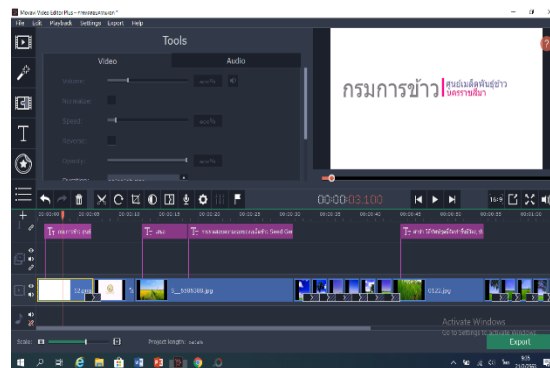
Movavi Video Editor Plus - กรมการข้าว*
File Edit Playback Settings Export Help

Tools
Video
Audio
Volume:
Normalize:
Speed:
Reverse:
Opacity:

กรมการข้าว
ศูนย์เมล็ดพันธุ์ข้าว
นครราชสีมา

00:00:03.100

16:9

00:00:00
00:00:05
00:00:10
00:00:15
00:00:20
00:00:25
00:00:30
00:00:35
00:00:40
00:00:45
00:00:50
00:00:55

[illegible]
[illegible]
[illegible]

12.jpg
5
5__5085389.jpg
0121.jpg

Scale:
Project length: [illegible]

Activate Windows
Go to Settings to activate Windows.

Export